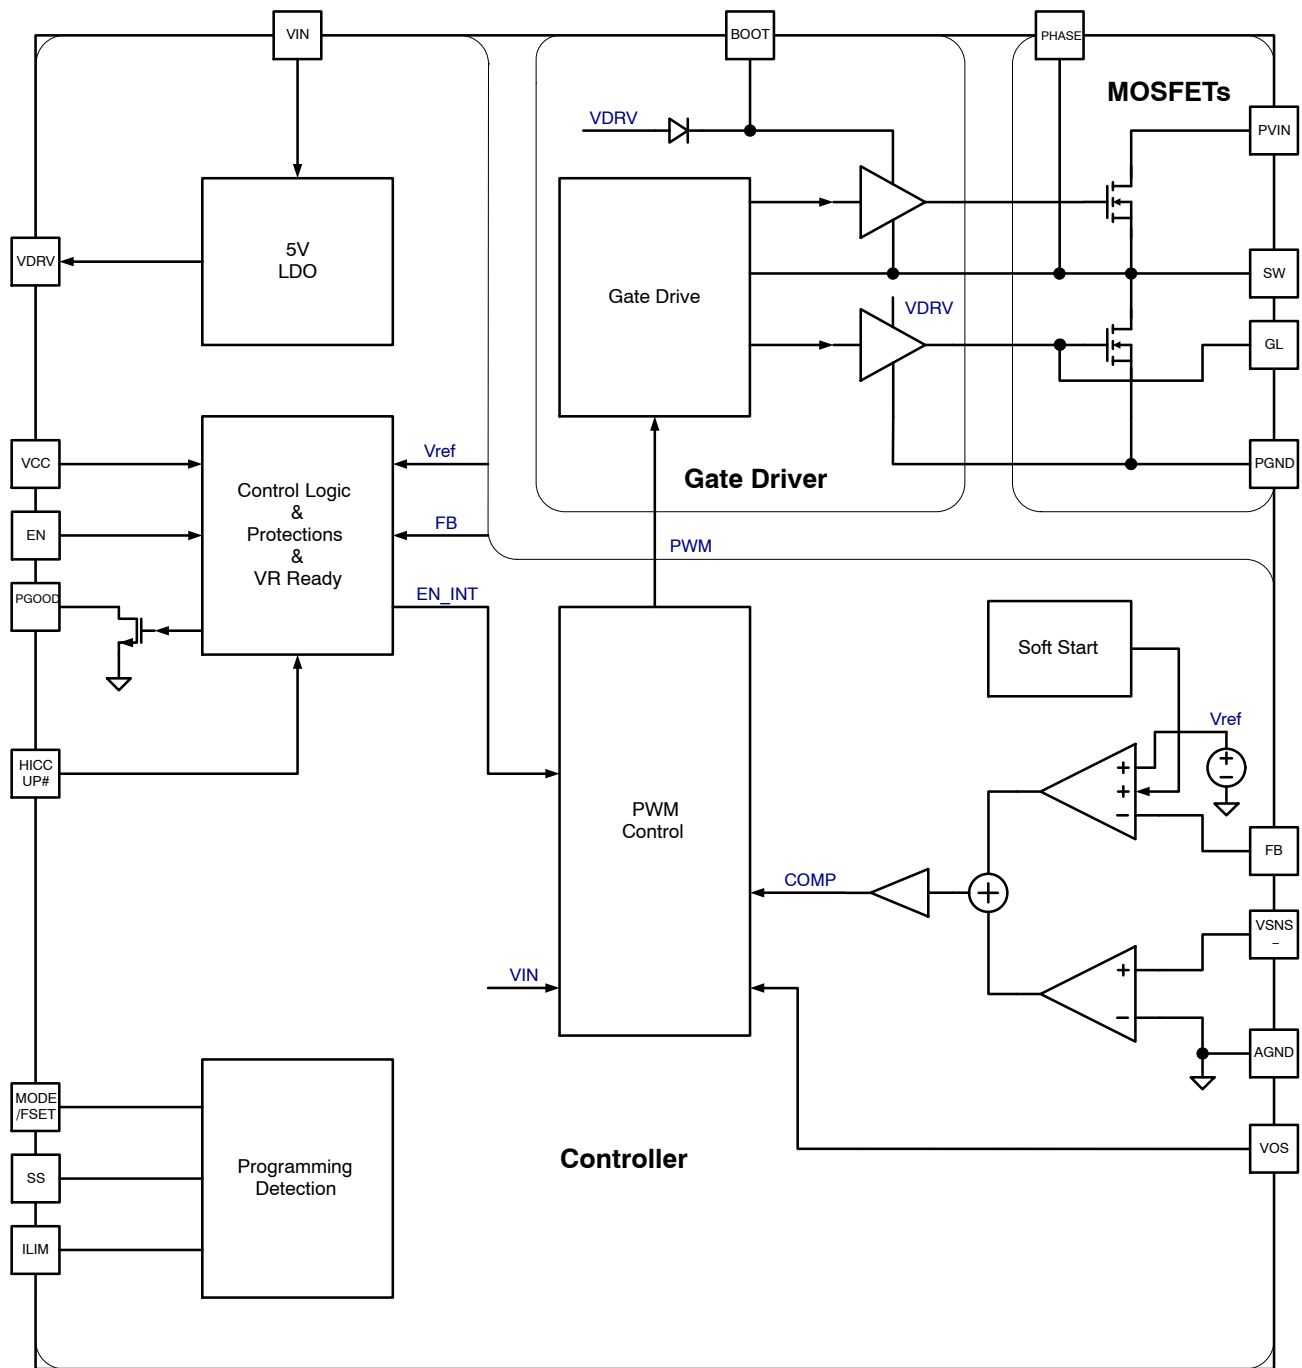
VIN

BOOT

PHASE

MOSFETs

VDRV

PVIN

VDRV

5V
LDO

Gate Drive

SW

VDRV

GL

VCC

Vref

Control Logic
&
Protections
&
VR Ready

PGND

Gate Driver

EN

FB

PWM

PGOOD

EN_INT

Soft Start

Vref

HICC
UP#

+

+

+

−

−

PWM
Control

FB

COMP

+

VSNS
−

VIN

+

−

AGND

MODE
/FSET

VOS

Controller

SS

Programming
Detection

ILIM